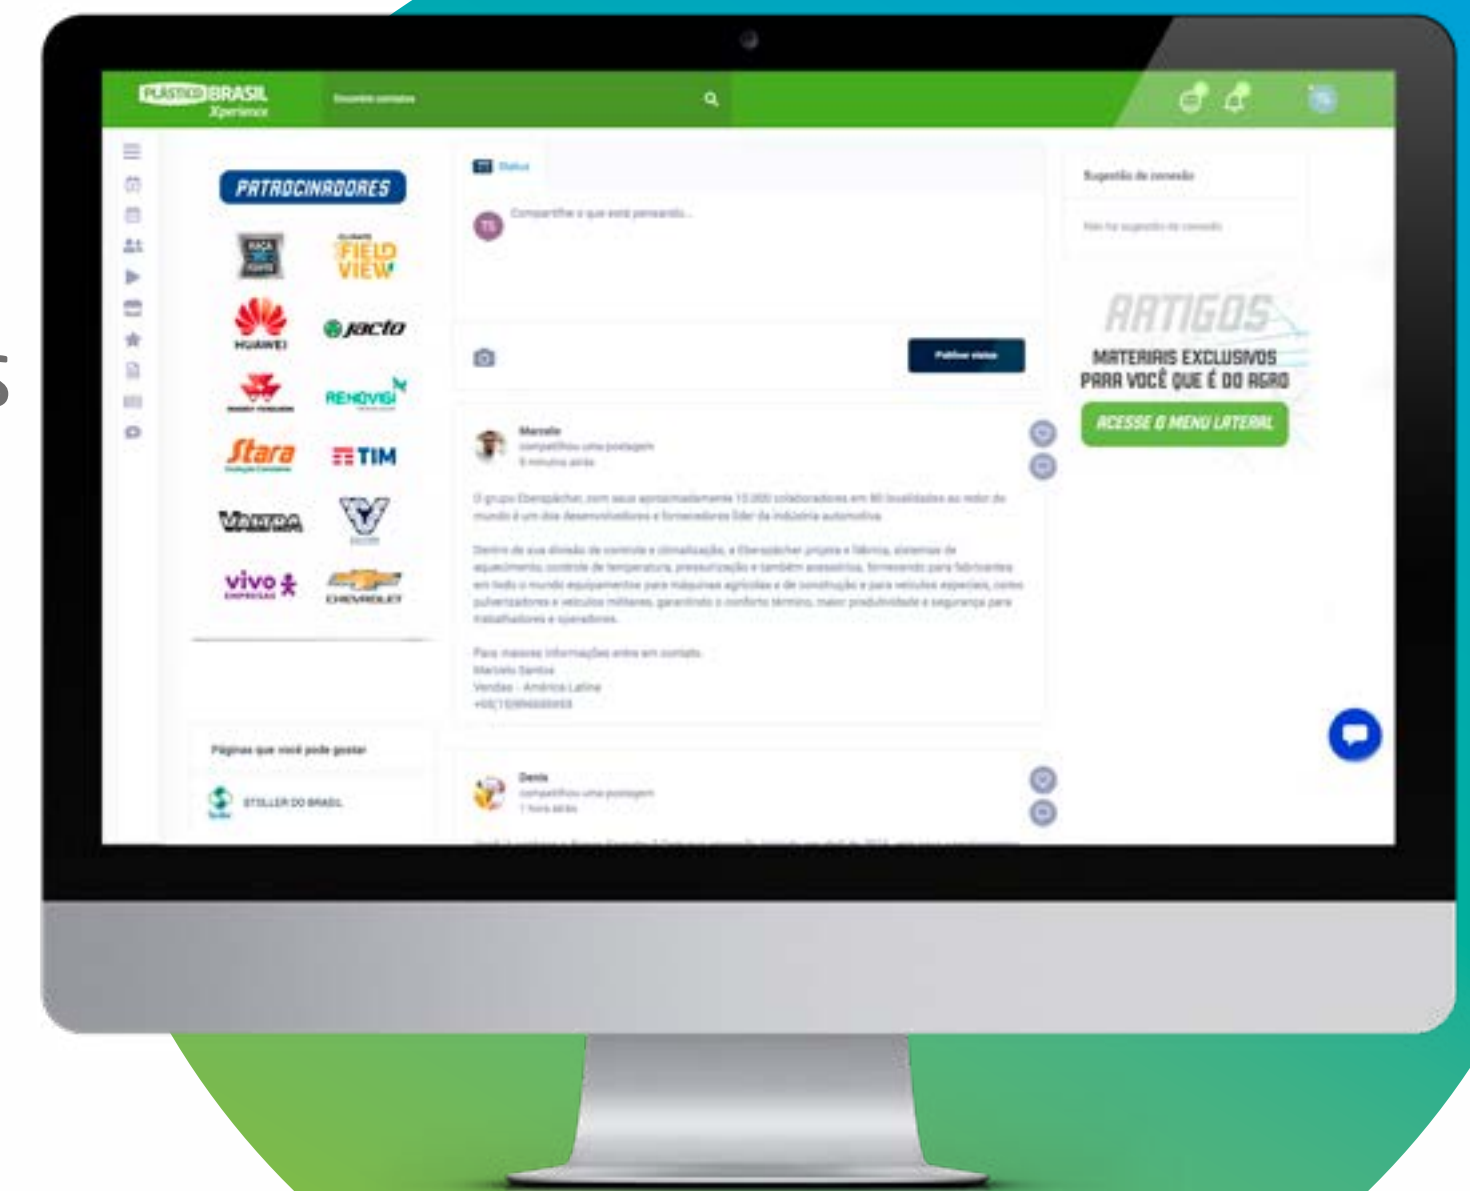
PLÁSTICO BRASIL Xperience

Encontre contatos

PATROCINADORES

RAÇA FORTE

CLIMATE FIELD VIEW

HUAWEI

jacto

MASSEY FERGUSON

RENOVIGI

Stara

TIM

VALTRA

VALTRA

vivo EMPRESAS

CHEVROLET

Páginas que você pode gostar

STOLLER DO BRASIL

Status

Compartilhe o que está pensando...

Publicar status

Marcelo
compartilhou uma postagem
5 minutos atrás

O grupo Eberspächer, com seus aproximadamente 10.000 colaboradores em 80 localidades ao redor do mundo é um dos desenvolvedores e fornecedores líder da indústria automotiva.

Dentro de sua divisão de controle e climatização, a Eberspächer projeta e fabrica, sistemas de aquecimento, controle de temperatura, pressurização e também acessórios, fornecendo para fabricantes em todo o mundo equipamentos para máquinas agrícolas e de construção e para veículos especiais, como pulverizadores e veículos militares, garantindo o conforto térmico, maior produtividade e segurança para trabalhadores e operadores.

Para maiores informações entre em contato:
Marcelo Santos
Vendas - América Latina
+55(11)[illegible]

Denis
compartilhou uma postagem
1 hora atrás

Sugestão de conexão

Não há sugestão de conexão

ARTIGOS
MATERIAIS EXCLUSIVOS PARA VOCÊ QUE É DO AGRO
ACESSE O MENU LATERAL